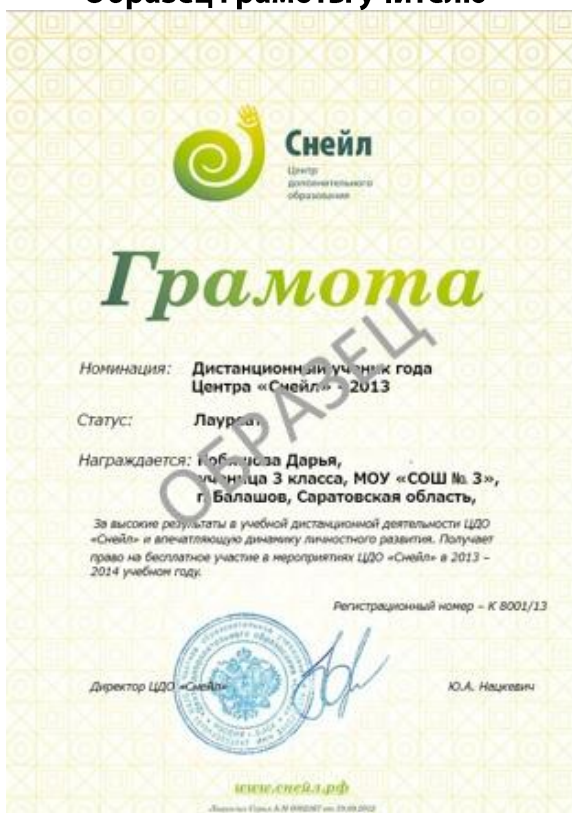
Образец грамоты учителю

Снейл
Центр дополнительного образования

Грамота

Номинация: Дистанционный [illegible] года Центра «Снейл» - 2013

Статус: Лау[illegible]

Награждается: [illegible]ова Дарья, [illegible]ца 3 класса, МОУ «СОШ № 3», г. Балашов, Саратовская область,

ОБРАЗЕЦ

За высокие результаты в учебной дистанционной деятельности ЦДО «Снейл» и впечатляющую динамику личностного развития. Получает право на бесплатное участие в мероприятиях ЦДО «Снейл» в 2013 – 2014 учебном году.

Регистрационный номер – К 8001/13

Директор ЦДО «Снейл»

Ю.А. Нацкевич

www.снейл.рф

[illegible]